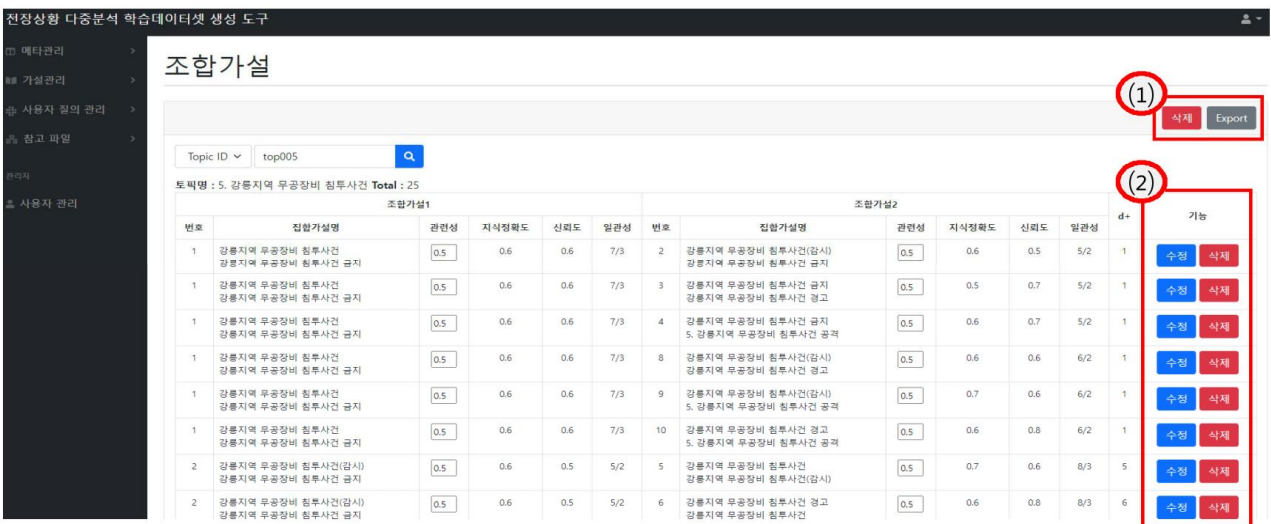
전장상황 다중분석 학습데이터셋 생성 도구

메타관리
가설관리
사용자 질의 관리
참고 파일
관리자
사용자 관리

조합가설

(1)
삭제 Export

Topic ID top005

(2)

토픽명 : 5. 강릉지역 무공장비 침투사건 Total : 25

| 조합가설1 | | | | | | 조합가설2 | | | | | | d+ | 기능 |
|---|---|---|---|---|---|---|---|---|---|---|---|---|---|
| 번호 | 집합가설명 | 관련성 | 지식정확도 | 신뢰도 | 일관성 | 번호 | 집합가설명 | 관련성 | 지식정확도 | 신뢰도 | 일관성 | | |
| 1 | 강릉지역 무공장비 침투사건 강릉지역 무공장비 침투사건 금지 | 0.5 | 0.6 | 0.6 | 7/3 | 2 | 강릉지역 무공장비 침투사건(감시) 강릉지역 무공장비 침투사건 금지 | 0.5 | 0.6 | 0.5 | 5/2 | 1 | 수정 삭제 |
| 1 | 강릉지역 무공장비 침투사건 강릉지역 무공장비 침투사건 금지 | 0.5 | 0.6 | 0.6 | 7/3 | 3 | 강릉지역 무공장비 침투사건 금지 강릉지역 무공장비 침투사건 경고 | 0.5 | 0.5 | 0.7 | 5/2 | 1 | 수정 삭제 |
| 1 | 강릉지역 무공장비 침투사건 강릉지역 무공장비 침투사건 금지 | 0.5 | 0.6 | 0.6 | 7/3 | 4 | 강릉지역 무공장비 침투사건 금지 5. 강릉지역 무공장비 침투사건 공격 | 0.5 | 0.6 | 0.7 | 5/2 | 1 | 수정 삭제 |
| 1 | 강릉지역 무공장비 침투사건 강릉지역 무공장비 침투사건 금지 | 0.5 | 0.6 | 0.6 | 7/3 | 8 | 강릉지역 무공장비 침투사건(감시) 강릉지역 무공장비 침투사건 경고 | 0.5 | 0.6 | 0.6 | 6/2 | 1 | 수정 삭제 |
| 1 | 강릉지역 무공장비 침투사건 강릉지역 무공장비 침투사건 금지 | 0.5 | 0.6 | 0.6 | 7/3 | 9 | 강릉지역 무공장비 침투사건(감시) 5. 강릉지역 무공장비 침투사건 공격 | 0.5 | 0.7 | 0.6 | 6/2 | 1 | 수정 삭제 |
| 1 | 강릉지역 무공장비 침투사건 강릉지역 무공장비 침투사건 금지 | 0.5 | 0.6 | 0.6 | 7/3 | 10 | 강릉지역 무공장비 침투사건 경고 5. 강릉지역 무공장비 침투사건 공격 | 0.5 | 0.6 | 0.8 | 6/2 | 1 | 수정 삭제 |
| 2 | 강릉지역 무공장비 침투사건(감시) 강릉지역 무공장비 침투사건 금지 | 0.5 | 0.6 | 0.5 | 5/2 | 5 | 강릉지역 무공장비 침투사건 강릉지역 무공장비 침투사건(감시) | 0.5 | 0.7 | 0.6 | 8/3 | 5 | 수정 삭제 |
| 2 | 강릉지역 무공장비 침투사건(감시) 강릉지역 무공장비 침투사건 금지 | 0.5 | 0.6 | 0.5 | 5/2 | 6 | 강릉지역 무공장비 침투사건 경고 강릉지역 무공장비 침투사건 | 0.5 | 0.6 | 0.8 | 8/3 | 6 | 수정 삭제 |